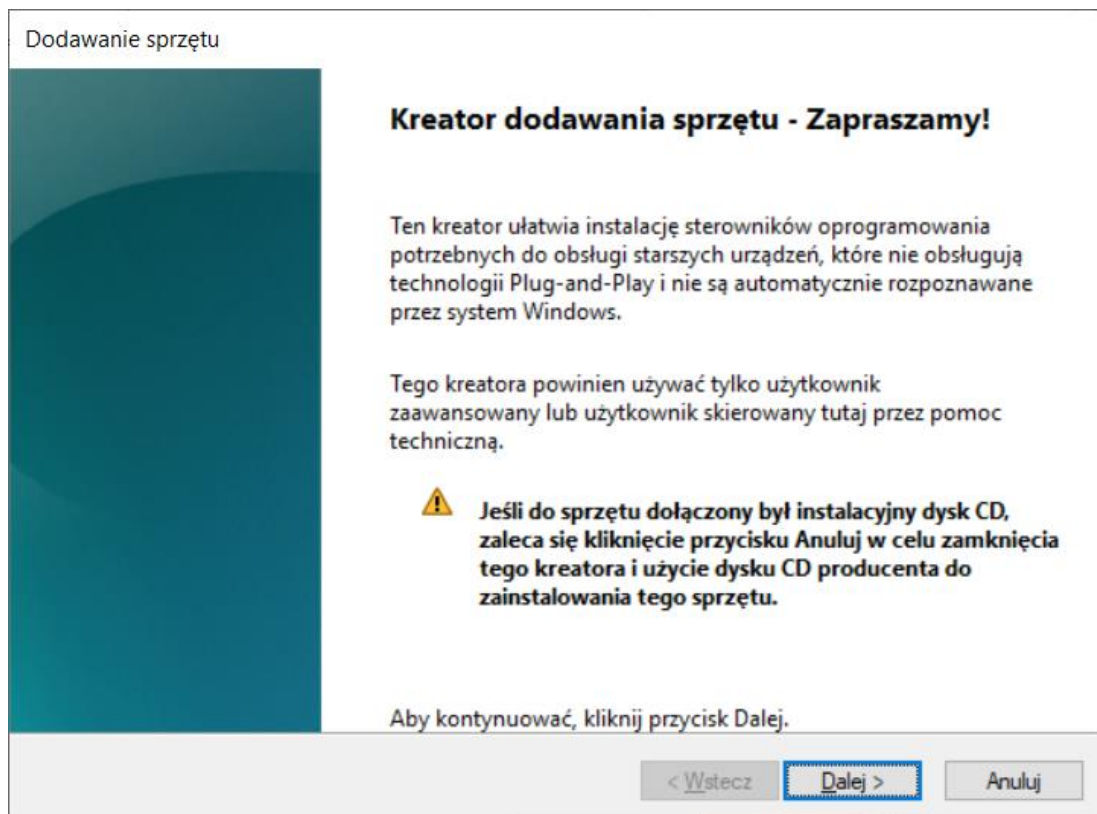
Dodawanie sprzętu

Kreator dodawania sprzętu - Zapraszamy!

Ten kreator ułatwia instalację sterowników oprogramowania potrzebnych do obsługi starszych urządzeń, które nie obsługują technologii Plug-and-Play i nie są automatycznie rozpoznawane przez system Windows.

Tego kreatora powinien używać tylko użytkownik zaawansowany lub użytkownik skierowany tutaj przez pomoc techniczną.

Jeśli do sprzętu dołączony był instalacyjny dysk CD, zaleca się kliknięcie przycisku Anuluj w celu zamknięcia tego kreatora i użycie dysku CD producenta do zainstalowania tego sprzętu.

Aby kontynuować, kliknij przycisk Dalej.

< Wstecz
Dalej >
Anuluj